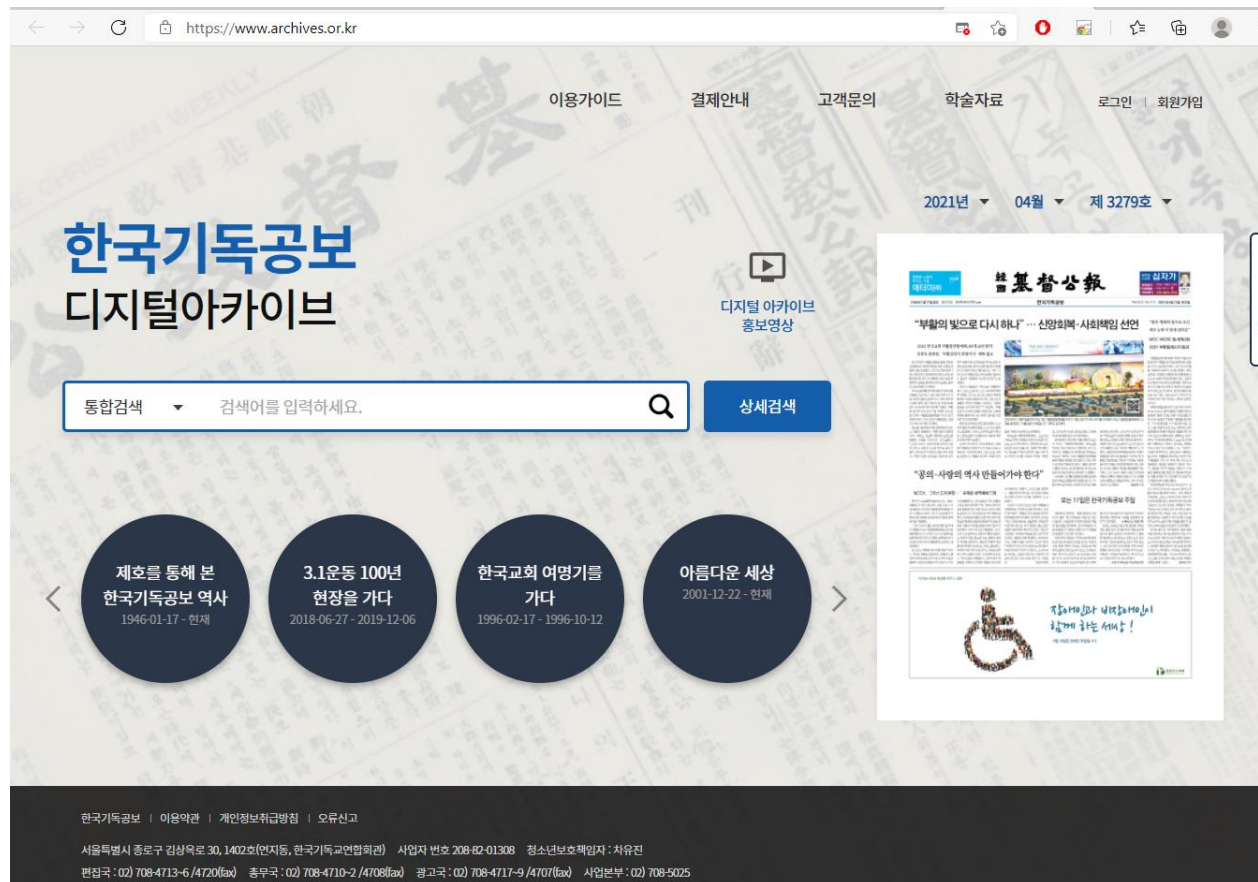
https://www.archives.or.kr

이용가이드 결제안내 고객문의 학술자료

로그인 | 회원가입

2021년 04월 제 3279호

한국기독공보
디지털아카이브

디지털 아카이브 홍보영상

통합검색 검색어를 입력하세요.

상세검색

基督公報

"부활의 빛으로 다시 하나" … 신앙회복·사회책임 선언

"공의·사랑의 역사 만들어가야 한다"

장애인과 비장애인이 함께 하는 세상!

제호를 통해 본 한국기독공보 역사
1946-01-17 - 현재

3.1운동 100년 현장을 가다
2018-06-27 - 2019-12-06

한국교회 여명기를 가다
1996-02-17 - 1996-10-12

아름다운 세상
2001-12-22 - 현재

한국기독공보 | 이용약관 | 개인정보취급방침 | 오류신고

서울특별시 종로구 김상옥로 30, 1402호(연지동, 한국기독교연합회관) 사업자 번호 208-82-01308 청소년보호책임자 : 차유진

편집국 : 02) 708-4713~6 /4720(fax) 총무국 : 02) 708-4710~2 /4708(fax) 광고국 : 02) 708-4717~9 /4707(fax) 사업본부 : 02) 708-5025